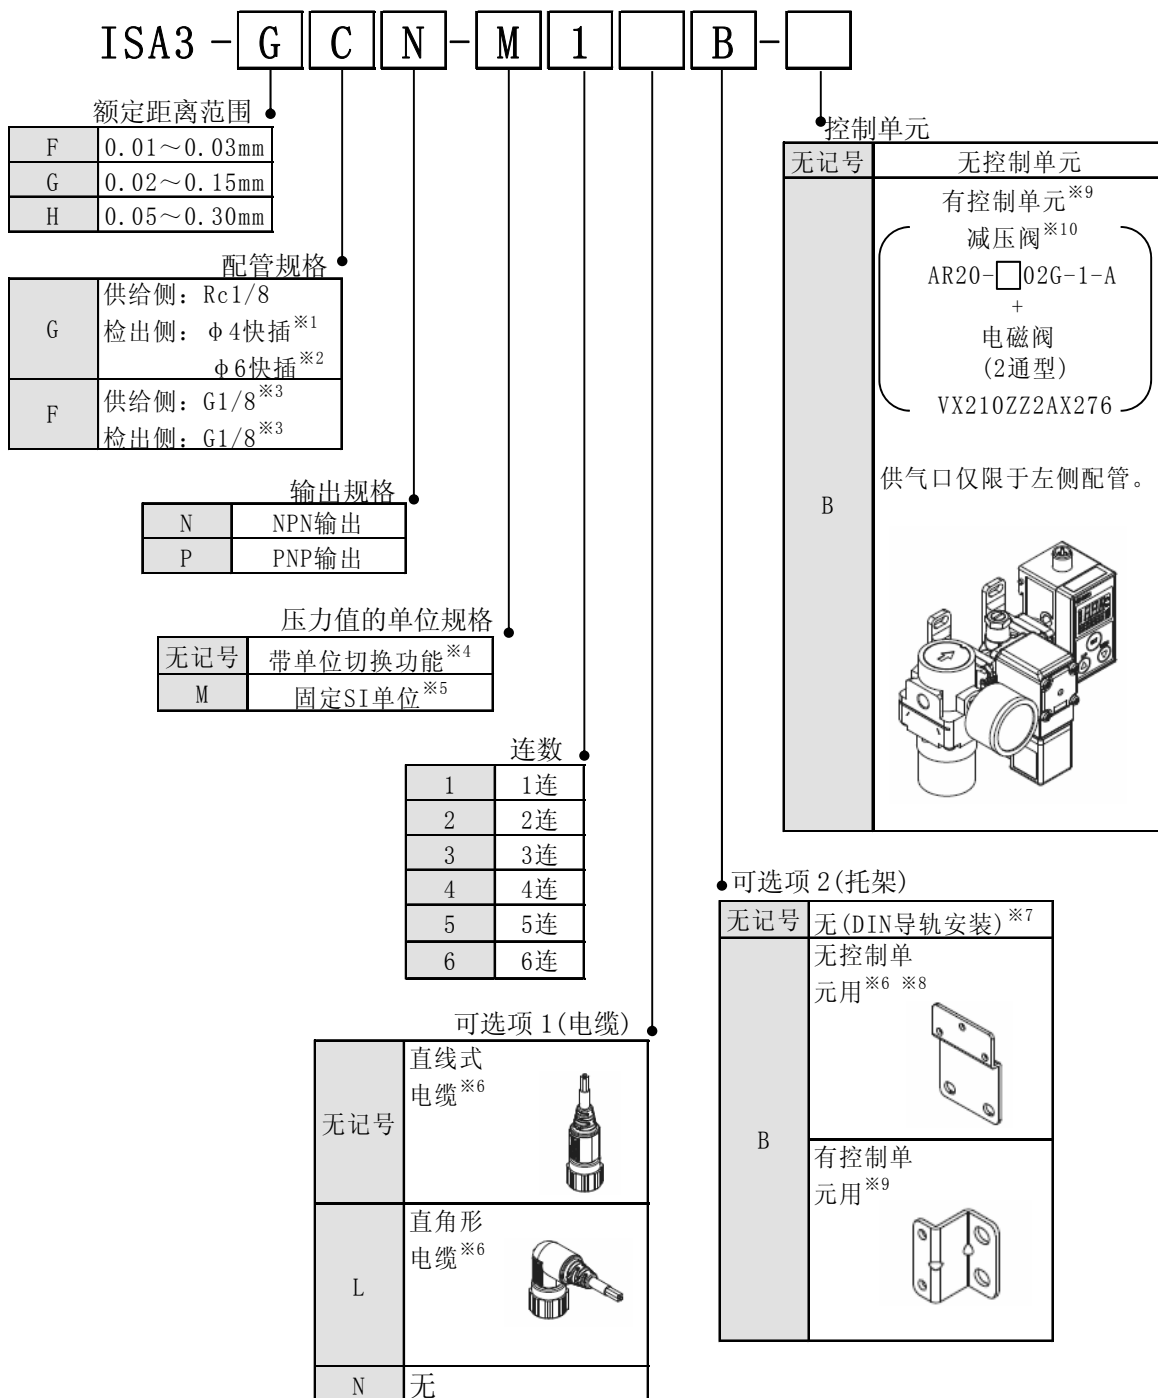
ISA3 - G C N - M 1 B -

额定距离范围

| F | 0.01～0.03mm |
|---|---|
| G | 0.02～0.15mm |
| H | 0.05～0.30mm |

配管规格

| G | 供给侧：Rc1/8 检出侧：φ4快插$^{※1}$ φ6快插$^{※2}$ |
|---|---|
| F | 供给侧：G1/8$^{※3}$ 检出侧：G1/8$^{※3}$ |

输出规格

| N | NPN输出 |
|---|---|
| P | PNP输出 |

压力值的单位规格

| 无记号 | 带单位切换功能$^{※4}$ |
|---|---|
| M | 固定SI单位$^{※5}$ |

连数

| 1 | 1连 |
|---|---|
| 2 | 2连 |
| 3 | 3连 |
| 4 | 4连 |
| 5 | 5连 |
| 6 | 6连 |

可选项 1(电缆)

| 无记号 | 直线式电缆$^{※6}$ |
|---|---|
| L | 直角形电缆$^{※6}$ |
| N | 无 |

控制单元

| 无记号 | 无控制单元 |
|---|---|
| B | 有控制单元$^{※9}$ 减压阀$^{※10}$ AR20-□02G-1-A + 电磁阀 (2通型) VX210ZZ2AX276 供气口仅限于左侧配管。 |

可选项 2(托架)

| 无记号 | 无(DIN导轨安装)$^{※7}$ |
|---|---|
| B | 无控制单元用$^{※6}$ $^{※8}$ |
| | 有控制单元用$^{※9}$ |